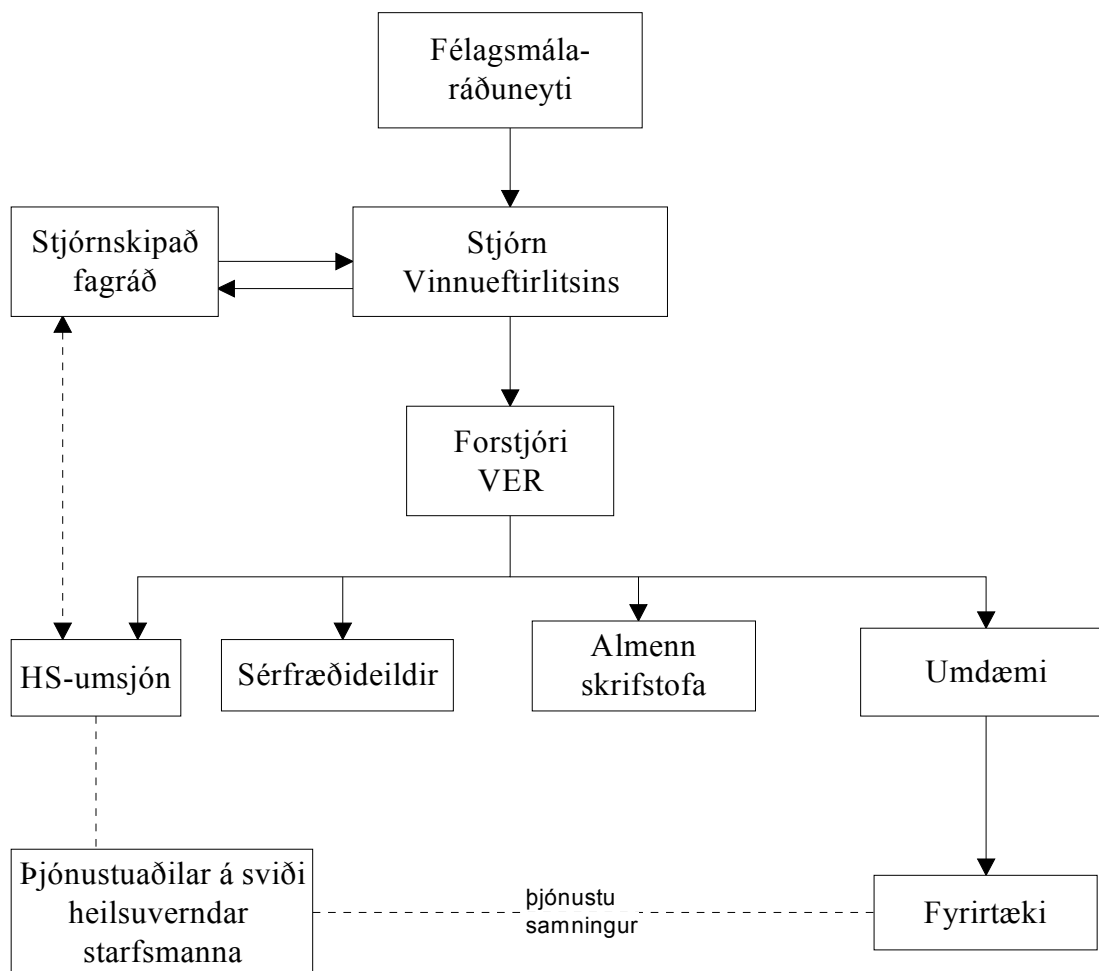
Félagsmálaráðuneyti

Stjórnskipað fagráð

Stjórn Vinnueftirlitsins

Forstjóri VER

HS-umsjón

Sérfræðideildir

Almenn skrifstofa

Umdæmi

Þjónustuaðilar á sviði heilsuverndar starfsmanna

þjónustu samningur

Fyrirtæki